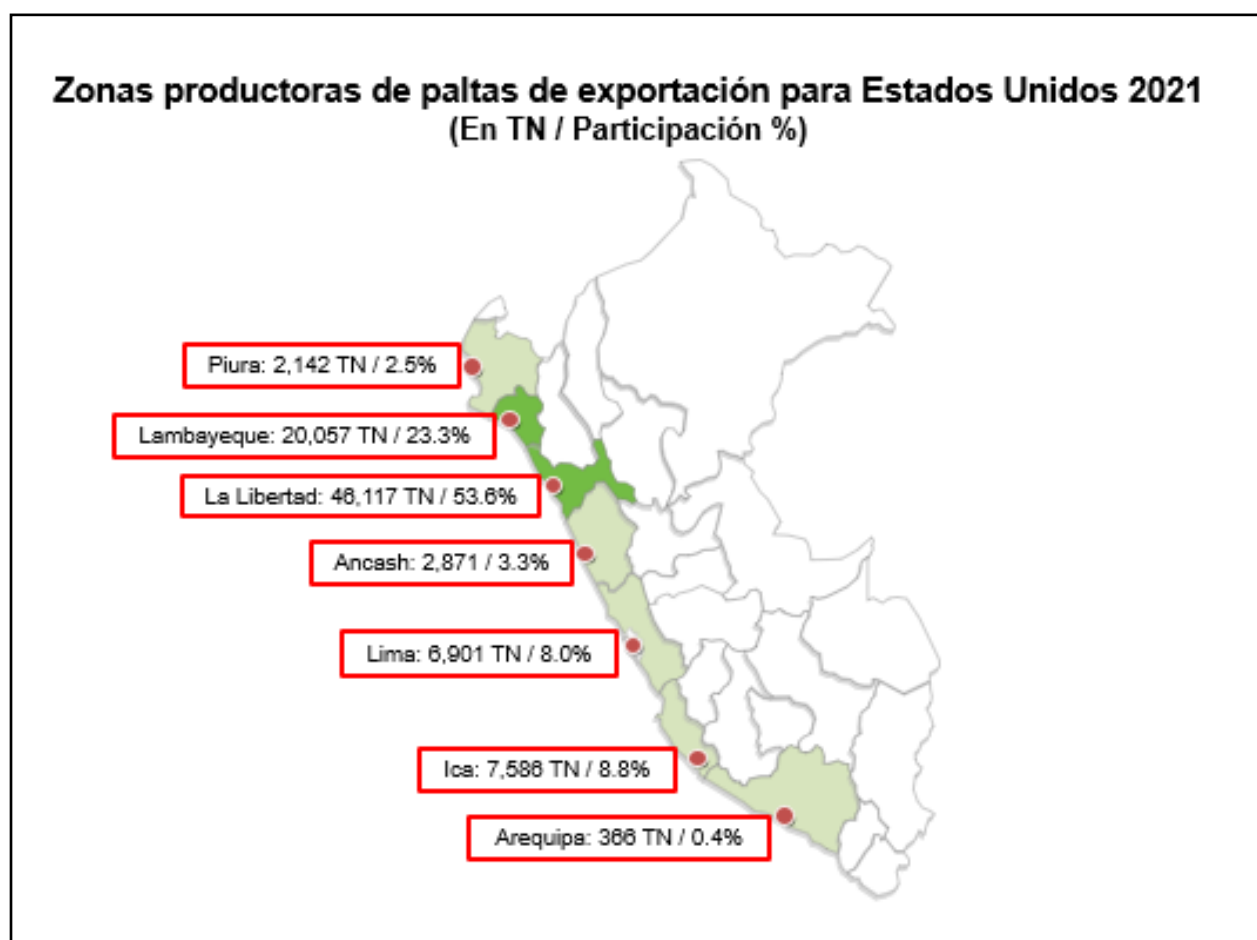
Zonas productoras de paltas de exportación para Estados Unidos 2021
(En TN / Participación %)

Piura: 2,142 TN / 2.5%

Lambayeque: 20,057 TN / 23.3%

La Libertad: 46,117 TN / 53.6%

Ancash: 2,871 / 3.3%

Lima: 6,901 TN / 8.0%

Ica: 7,586 TN / 8.8%

Arequipa: 366 TN / 0.4%